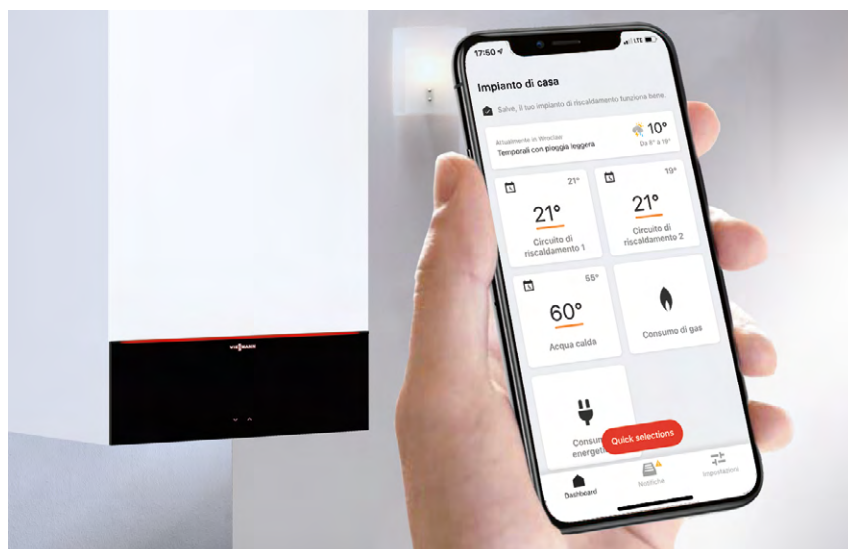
17:50

LTE

Impianto di casa

Salve, il tuo impianto di riscaldamento funziona bene.

Attualmente in Wroclaw

Temporali con pioggia leggera

10°

Da 8° a 19°

21°

21°

Circuito di riscaldamento 1

19°

21°

Circuito di riscaldamento 2

55°

60°

Acqua calda

Consumo di gas

Consum energet

Quick selections

Dashboard

Notifiche

Impostazioni

VIESSMANN